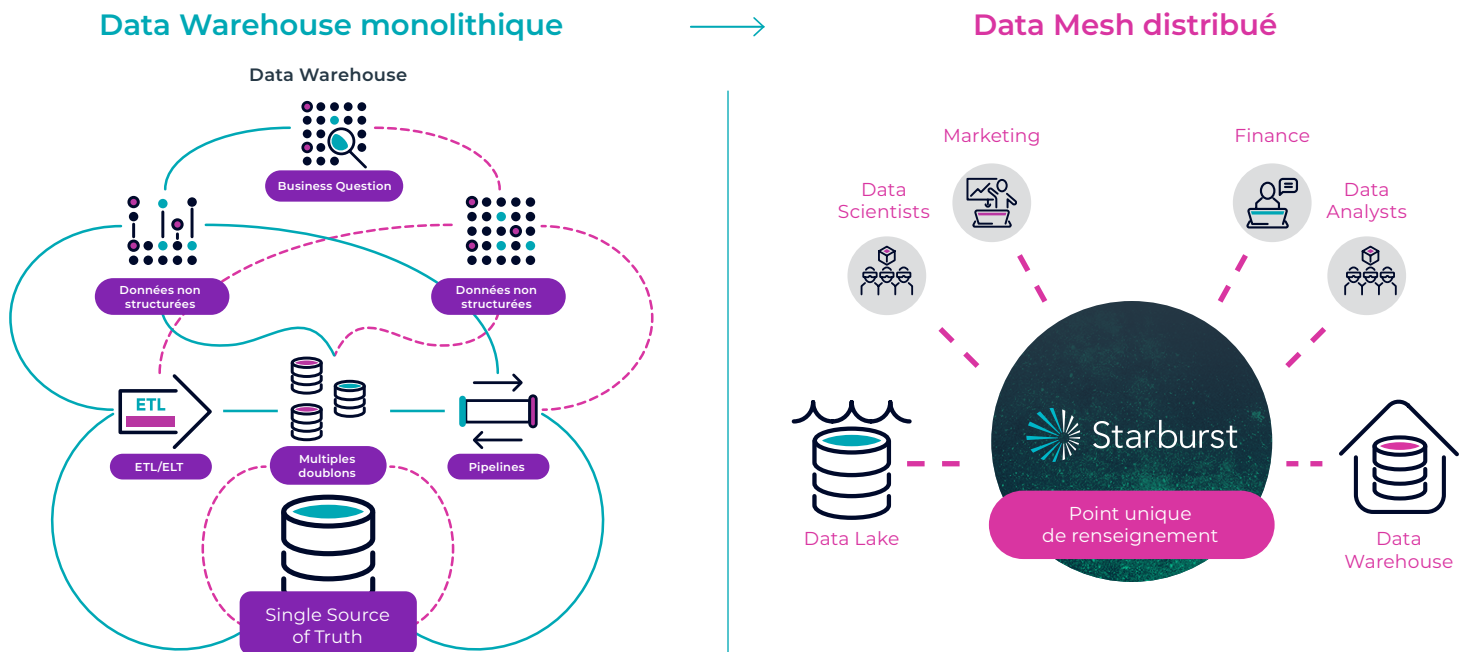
Data Warehouse monolithique

Data Mesh distribué

Data Warehouse

Business Question

Données non structurées

Données non structurées

ETL

ETL/ELT

Multiples doublons

Pipelines

Single Source of Truth

Marketing

Finance

Data Scientists

Data Analysts

Data Lake

Starburst

Point unique de renseignement

Data Warehouse